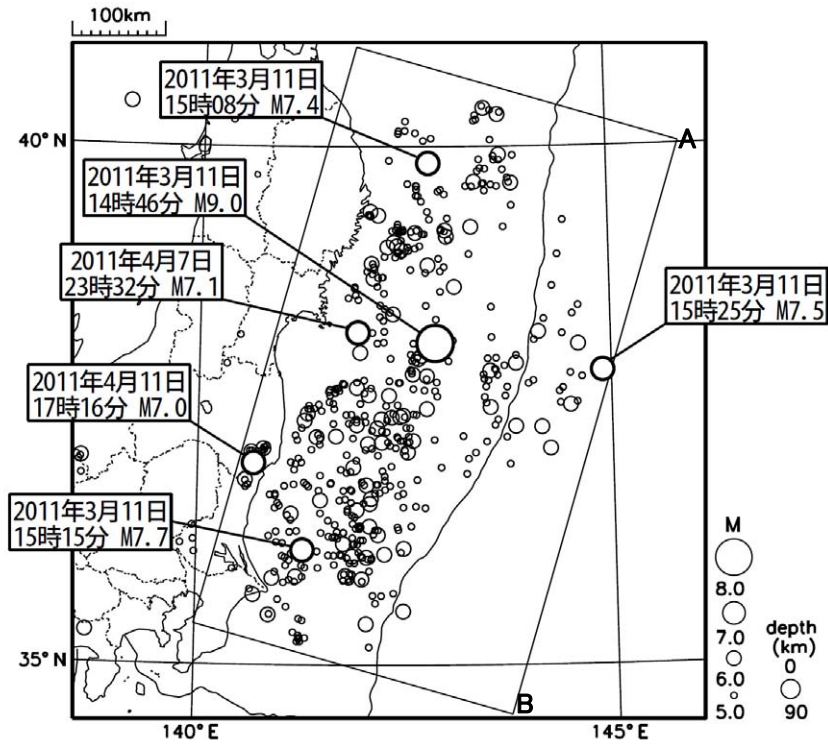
100km

2011年3月11日
15時08分 M7.4

40° N

A

2011年3月11日
14時46分 M9.0

2011年4月7日
23時32分 M7.1

2011年3月11日
15時25分 M7.5

2011年4月11日
17時16分 M7.0

2011年3月11日
15時15分 M7.7

M
8.0
7.0
6.0
5.0

depth (km)
0
90

35° N

B

140° E

145° E